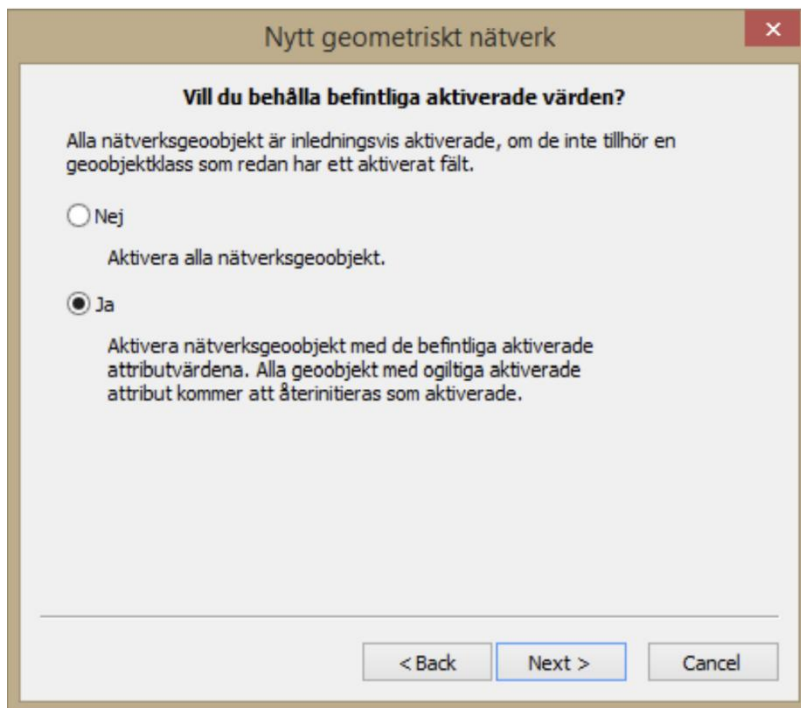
Nytt geometriskt nätverk

Vill du behålla befintliga aktiverade värden?

Alla nätverksgeoobjekt är inledningsvis aktiverade, om de inte tillhör en geoobjektklass som redan har ett aktiverat fält.

Nej

Aktivera alla nätverksgeoobjekt.

Ja

Aktivera nätverksgeoobjekt med de befintliga aktiverade attributvärdena. Alla geoobjekt med ogiltiga aktiverade attribut kommer att återinitieras som aktiverade.

< Back
Next >
Cancel